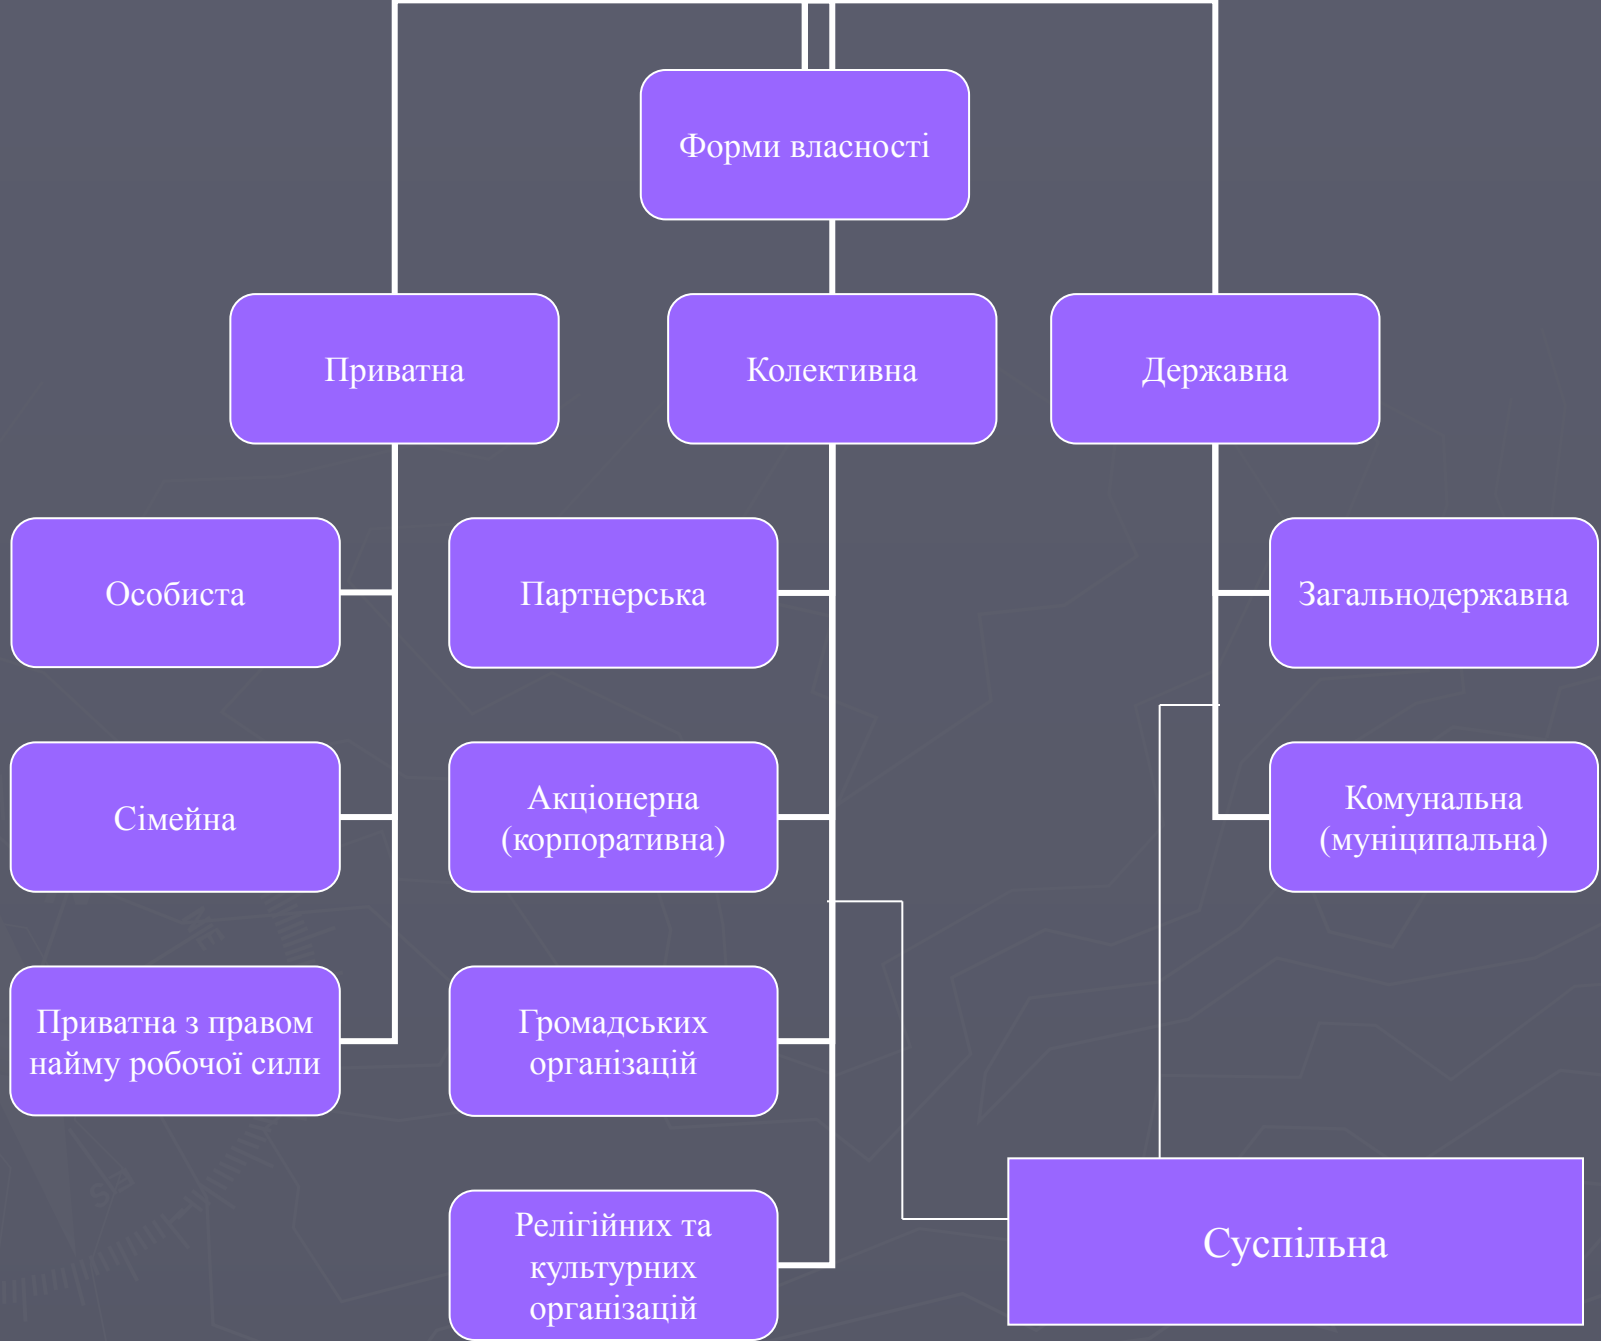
Форми власності

Приватна

Колективна

Державна

Особиста

Партнерська

Загальнодержавна

Сімейна

Акціонерна (корпоративна)

Комунальна (муніципальна)

Приватна з правом найму робочої сили

Громадських організацій

Релігійних та культурних організацій

Суспільна